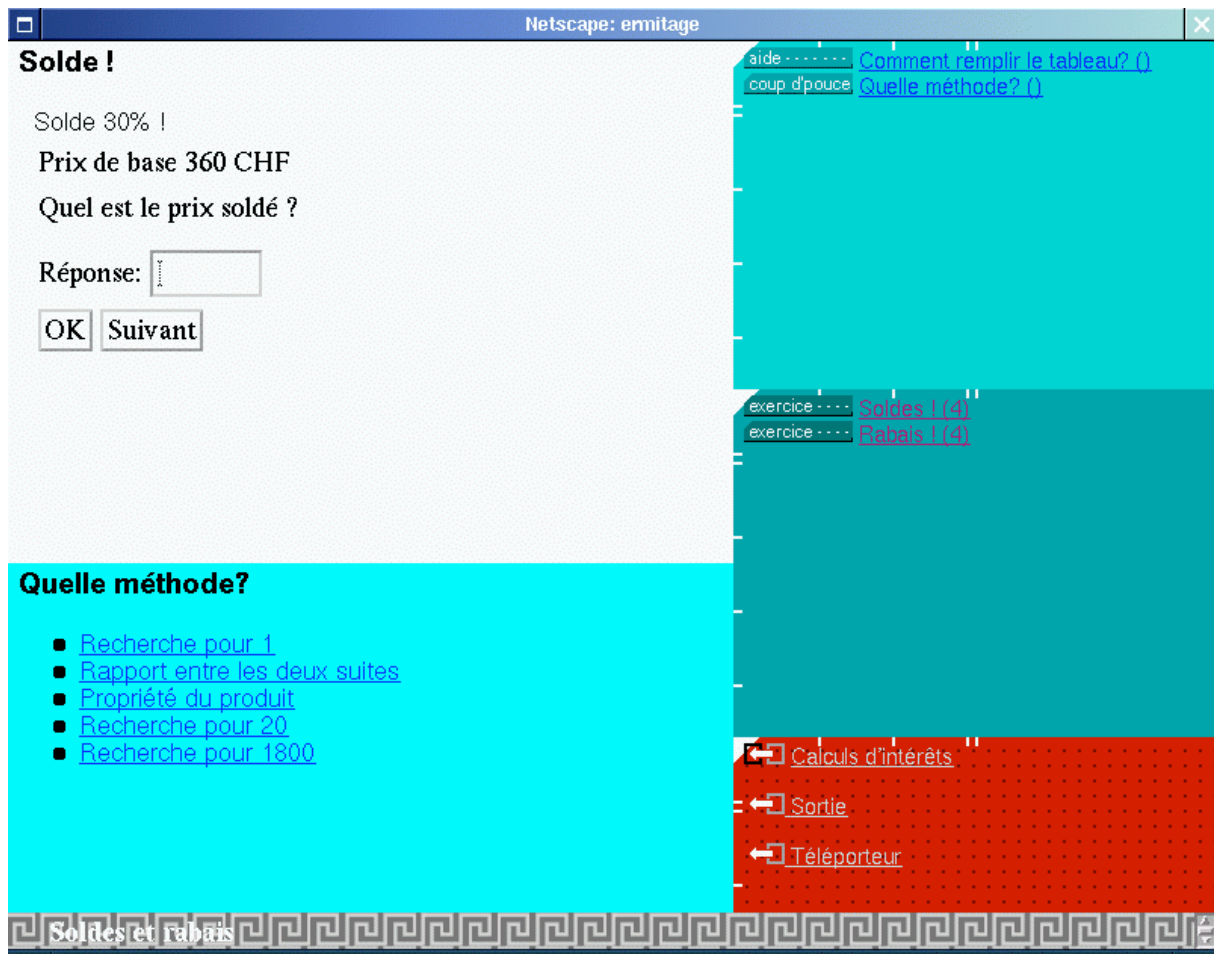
Netscape: ermitage

Solde !

Solde 30% !

Prix de base 360 CHF

Quel est le prix soldé ?

Réponse:

OK Suivant

aide Comment remplir le tableau? ()

coup d'pouce Quelle méthode? ()

exercice Soldes ! (4)

exercice Rabais ! (4)

Quelle méthode?

- Recherche pour 1
- Rapport entre les deux suites
- Propriété du produit
- Recherche pour 20
- Recherche pour 1800

Calculs d'intérêts

Sortie

Téléporteur

Soldes et rabais